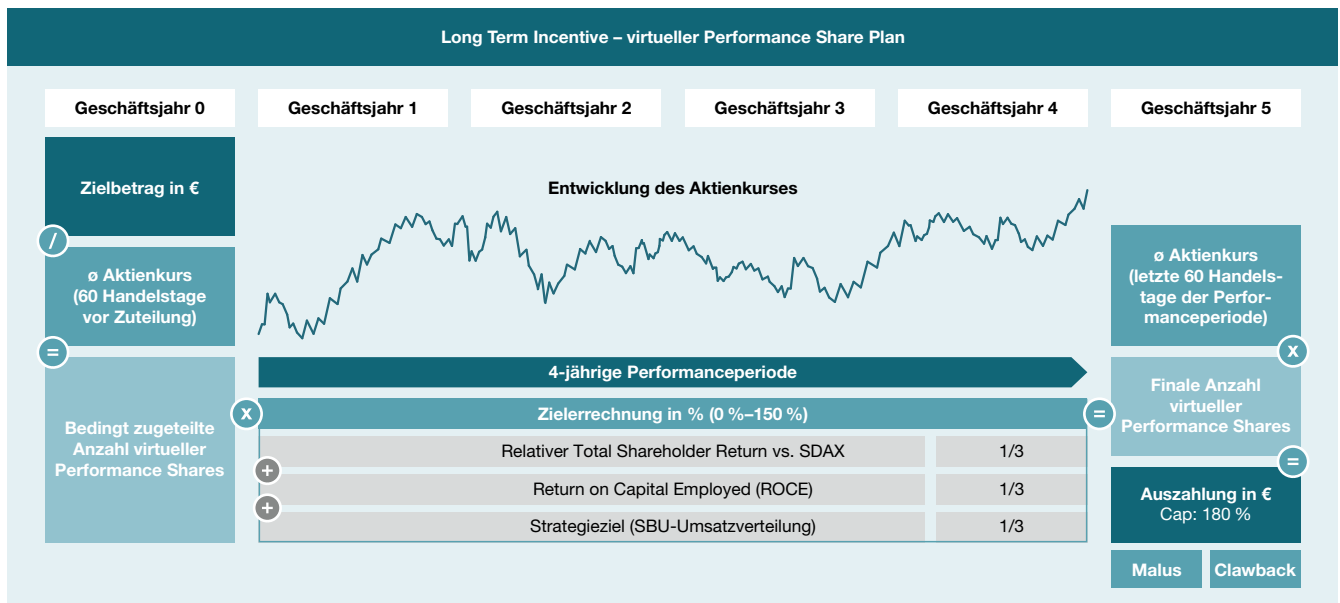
Long Term Incentive – virtueller Performance Share Plan

Geschäftsjahr 0

Geschäftsjahr 1

Geschäftsjahr 2

Geschäftsjahr 3

Geschäftsjahr 4

Geschäftsjahr 5

Zielbetrag in €

/

ø Aktienkurs (60 Handelstage vor Zuteilung)

=

Bedingt zugeteilte Anzahl virtueller Performance Shares

Entwicklung des Aktienkurses

4-jährige Performanceperiode

x

Zielerrechnung in % (0 %–150 %)

| Relativer Total Shareholder Return vs. SDAX | 1/3 |
|---|---|
| + Return on Capital Employed (ROCE) | 1/3 |
| + Strategieziel (SBU-Umsatzverteilung) | 1/3 |

=

ø Aktienkurs (letzte 60 Handelstage der Performanceperiode)

x

Finale Anzahl virtueller Performance Shares

=

Auszahlung in €
Cap: 180 %

Malus

Clawback